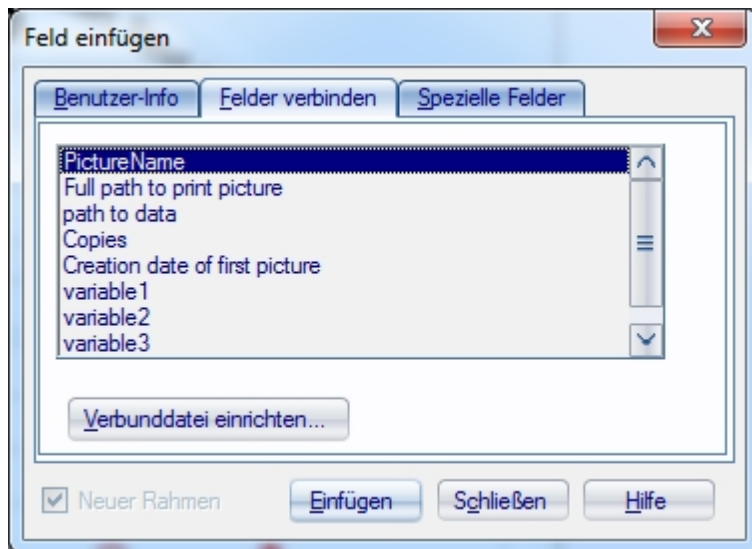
Feld einfügen

Benutzer-Info
Felder verbinden
Spezielle Felder

PictureName
Full path to print picture
path to data
Copies
Creation date of first picture
variable1
variable2
variable3

Verbunddatei einrichten...

Neuer Rahmen
Einfügen
Schließen
Hilfe